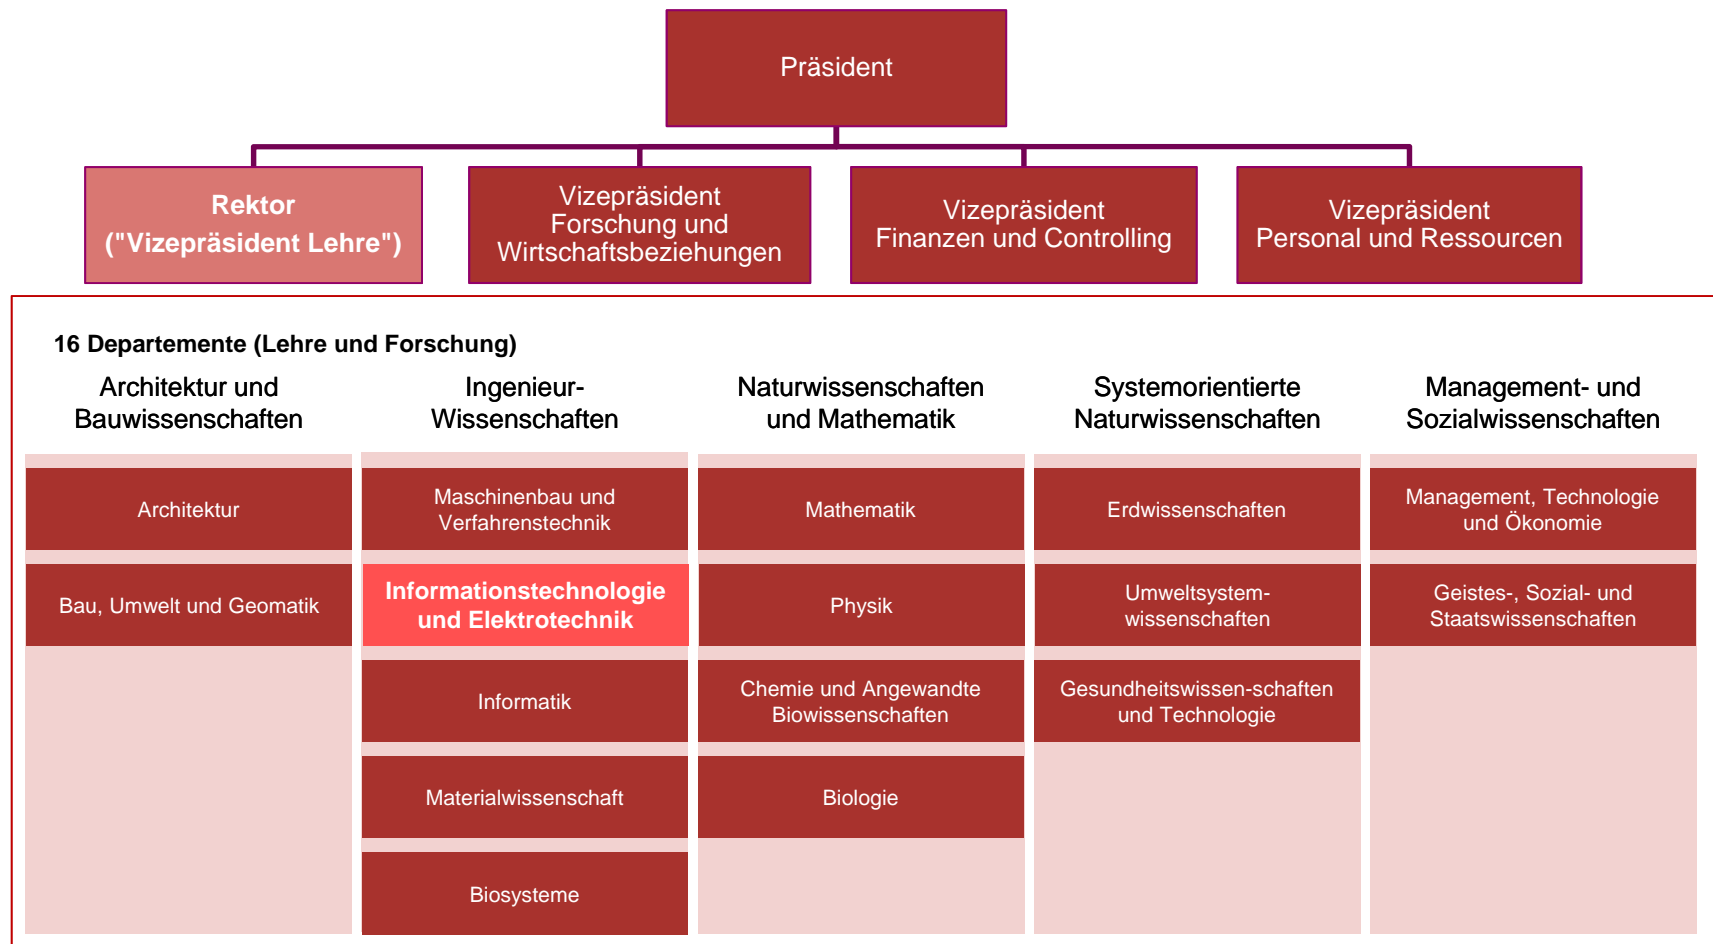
Präsident

Rektor
("Vizepräsident Lehre")

Vizepräsident
Forschung und
Wirtschaftsbeziehungen

Vizepräsident
Finanzen und Controlling

Vizepräsident
Personal und Ressourcen

16 Departemente (Lehre und Forschung)

Architektur und Bauwissenschaften

Architektur

Bau, Umwelt und Geomatik

Ingenieur-Wissenschaften

Maschinenbau und Verfahrenstechnik

Informationstechnologie und Elektrotechnik

Informatik

Materialwissenschaft

Biosysteme

Naturwissenschaften und Mathematik

Mathematik

Physik

Chemie und Angewandte Biowissenschaften

Biologie

Systemorientierte Naturwissenschaften

Erdwissenschaften

Umweltsystemwissenschaften

Gesundheitswissen-schaften und Technologie

Management- und Sozialwissenschaften

Management, Technologie und Ökonomie

Geistes-, Sozial- und Staatswissenschaften